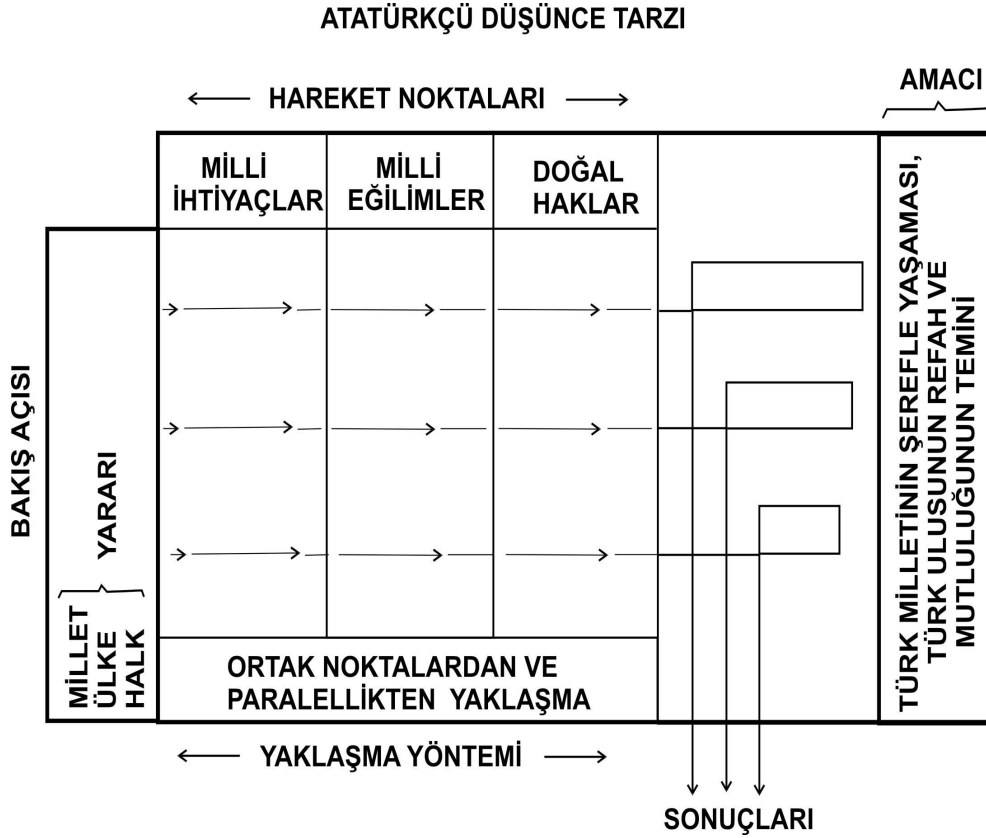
ATATÜRKÇÜ DÜŞÜNCE TARZI

HAREKET NOKTALARI

AMACI

MİLLİ İHTİYAÇLAR

MİLLİ EĞİLİMLER

DOĞAL HAKLAR

TÜRK MİLLETİNİN ŞEREFLE YAŞAMASI, TÜRK ULUSUNUN REFAH VE MUTLULUĞUNUN TEMİNİ

BAKIŞ AÇISI

YARARI

MİLLET ÜLKE HALK

ORTAK NOKTALARDAN VE PARALELLİKTEN YAKLAŞMA

YAKLAŞMA YÖNTEMİ

SONUÇLARI